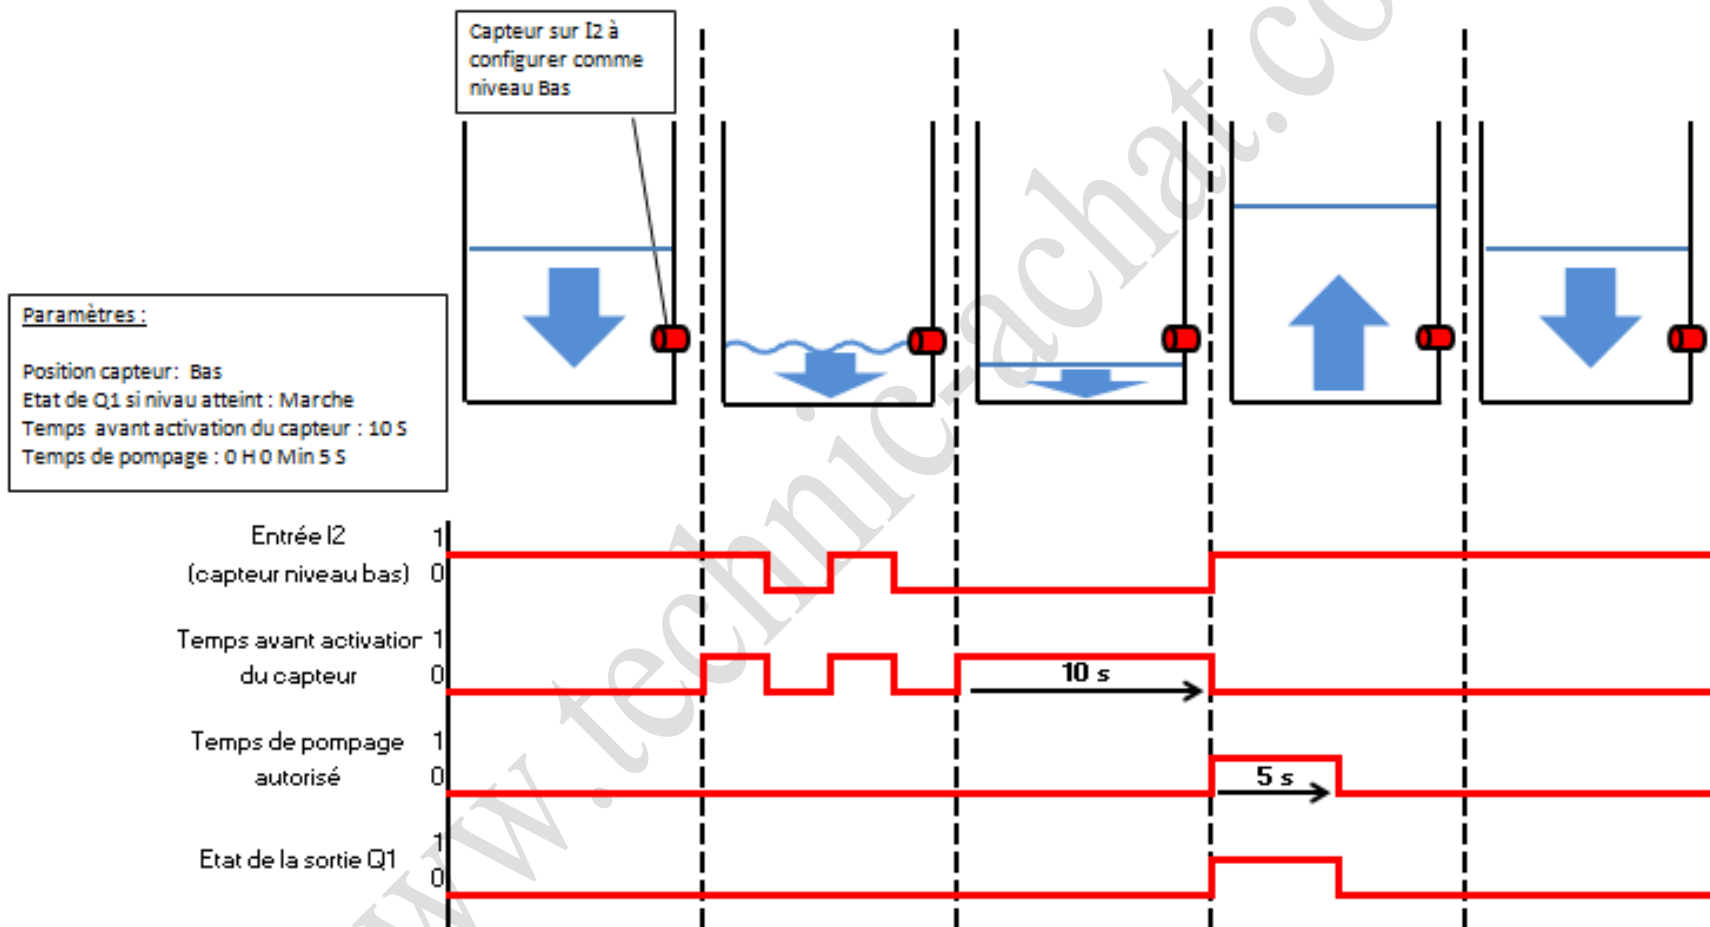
Capteur sur I2 à configurer comme niveau Bas

Paramètres :

Position capteur : Bas
Etat de Q1 si niveau atteint : Marche
Temps avant activation du capteur : 10 S
Temps de pompage : 0 H 0 Min 5 S

Entrée I2 (capteur niveau bas) 1 0

Temps avant activation du capteur 1 0

10 s

Temps de pompage autorisé 1 0

5 s

Etat de la sortie Q1 1 0

www.technic-achat.co